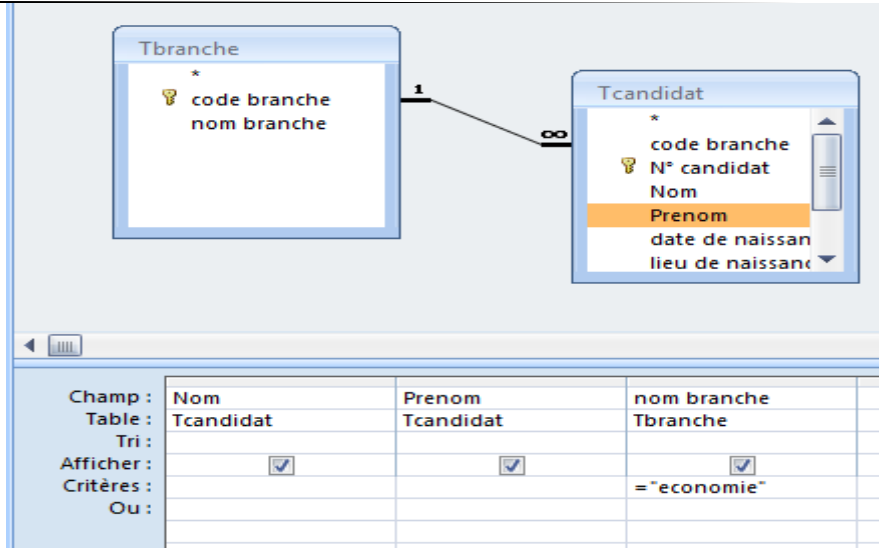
Tbranche

*
code branche
nom branche

1

∞

Tcandidat

*
code branche
N° candidat
Nom
Prenom
date de naissan
lieu de naissanc

| Champ : | Nom | Prenom | nom branche |
|---|---|---|---|
| Table : | Tcandidat | Tcandidat | Tbranche |
| Tri : | | | |
| Afficher : | ☑ | ☑ | ☑ |
| Critères : | | | ="economie" |
| Ou : | | | |